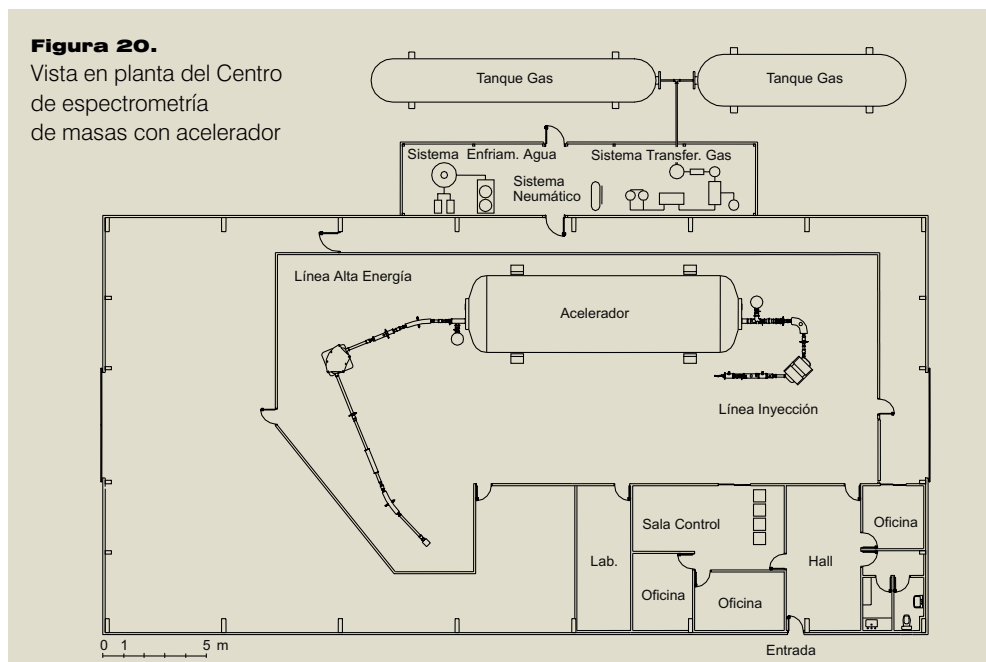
**Figura 20.**
Vista en planta del Centro de espectrometría de masas con acelerador

Tanque Gas

Tanque Gas

Sistema Enfriam. Agua

Sistema Transfer. Gas

Sistema Neumático

Línea Alta Energía

Acelerador

Línea Inyección

Sala Control

Oficina

Lab.

Hall

Oficina

Oficina

Entrada

0 1 5 m